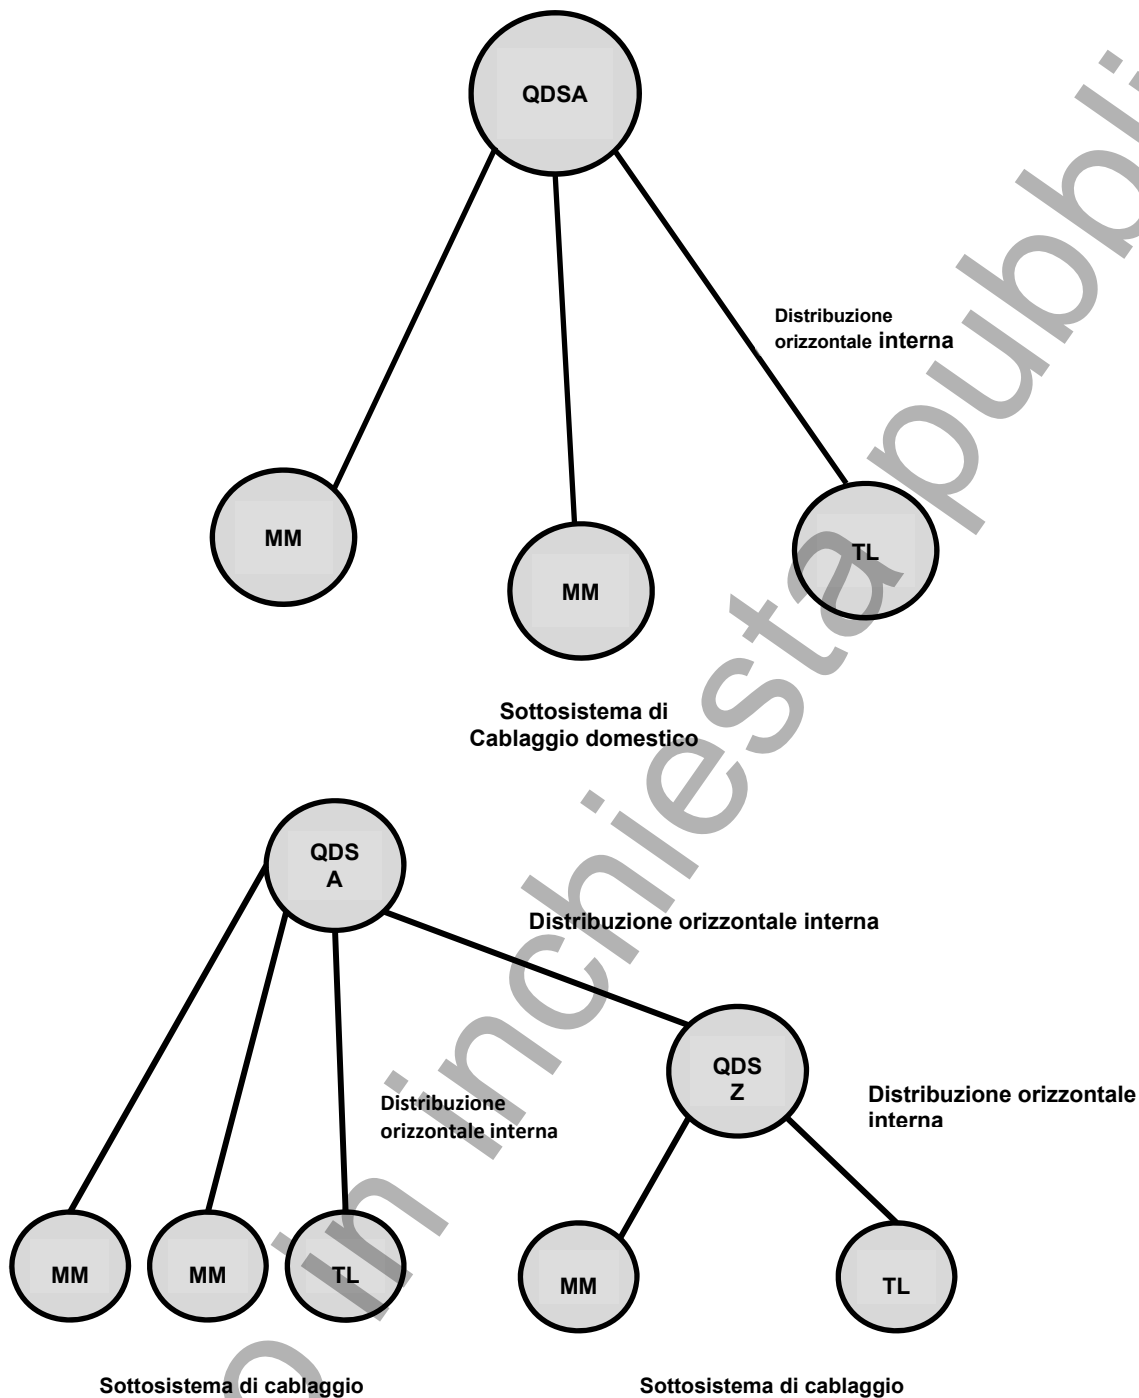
QDSA

Distribuzione orizzontale interna

MM

MM

TL

Sottosistema di Cablaggio domestico

QDS A

Distribuzione orizzontale interna

QDS Z

Distribuzione orizzontale interna

Distribuzione orizzontale interna

MM

MM

TL

MM

TL

Sottosistema di cablaggio

Sottosistema di cablaggio

in inchiesta pubbli